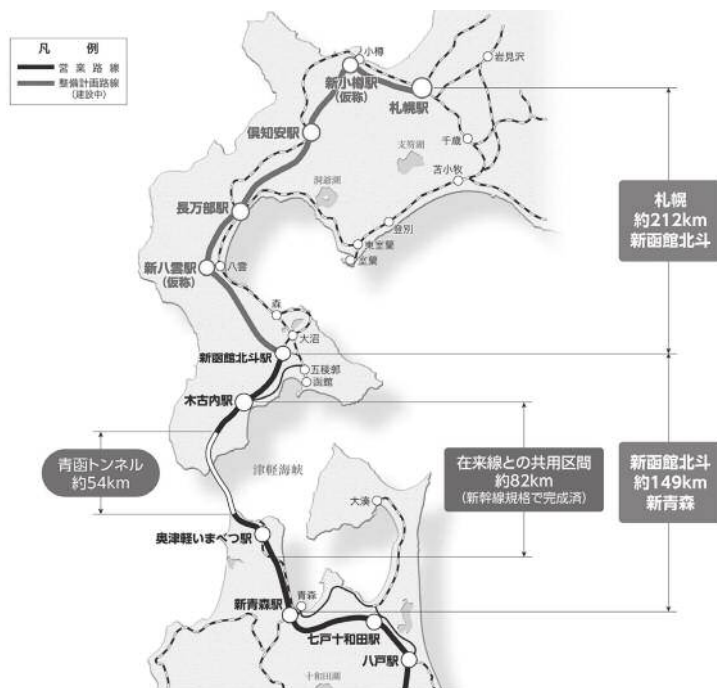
凡　例
営業路線
整備計画路線
(建設中)

小樽
岩見沢
新小樽駅
(仮称)
札幌駅
倶知安駅
支笏湖
千歳
苫小牧
洞爺湖
長万部駅
登別
東室蘭
室蘭
新八雲駅
(仮称)
八雲
森
大沼
新函館北斗駅
五稜郭
函館
木古内駅
津軽海峡
大湊
奥津軽いまべつ駅
青森
新青森駅
七戸十和田駅
八戸駅
十和田湖

札幌
約212km
新函館北斗

青函トンネル
約54km

在来線との共用区間
約82km
(新幹線規格で完成済)

新函館北斗
約149km
新青森